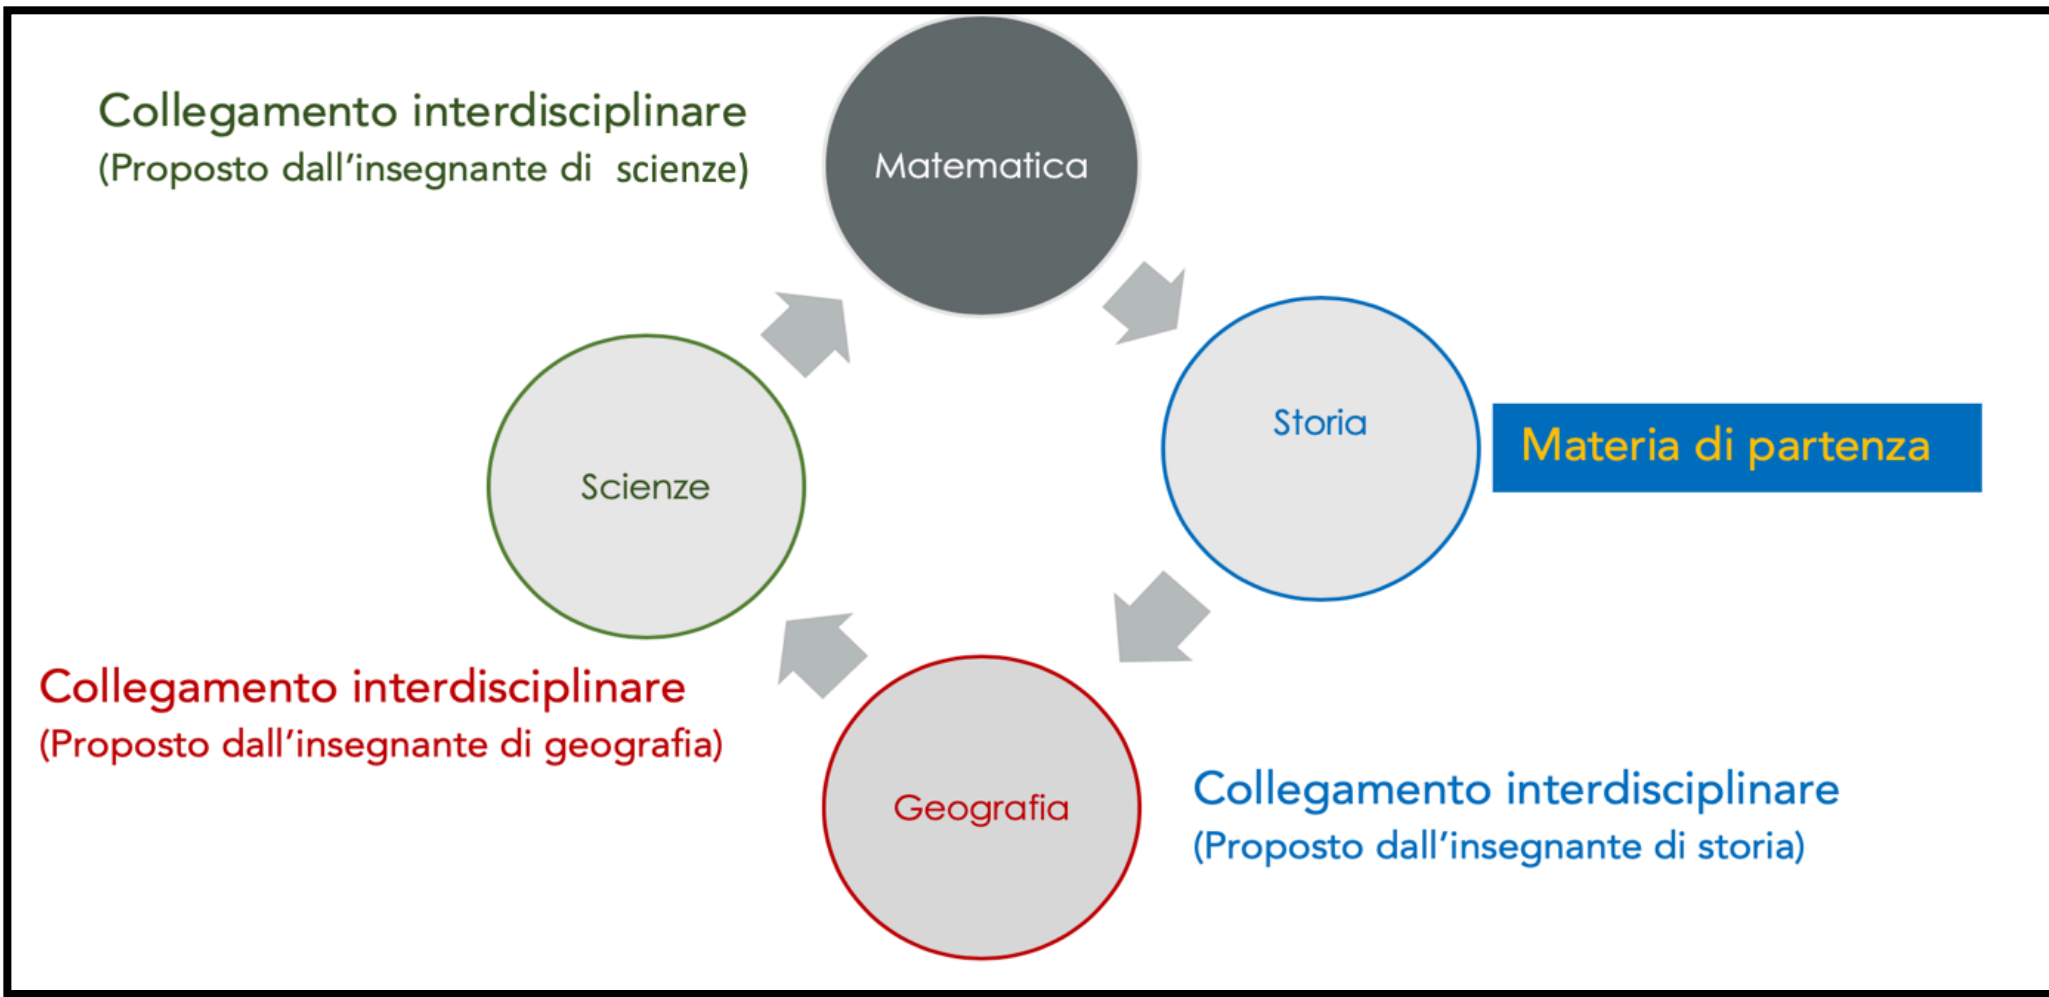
Collegamento interdisciplinare
(Proposto dall'insegnante di scienze)

Matematica

Storia

Materia di partenza

Scienze

Collegamento interdisciplinare
(Proposto dall'insegnante di geografia)

Geografia

Collegamento interdisciplinare
(Proposto dall'insegnante di storia)